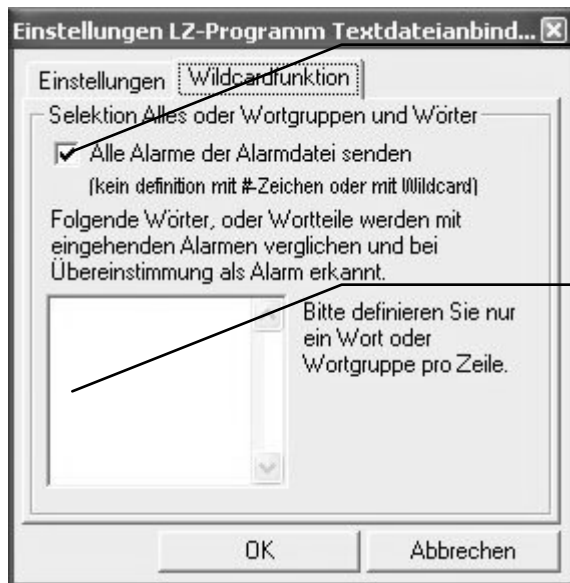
Einstellungen LZ-Programm Textdateianbind...

Einstellungen | Wildcardfunktion

Selektion Alles oder Wortgruppen und Wörter

Alle Alarme der Alarmdatei senden

(kein definition mit #-Zeichen oder mit Wildcard)

Folgende Wörter, oder Wortteile werden mit eingehenden Alarmen verglichen und bei Übereinstimmung als Alarm erkannt.

Bitte definieren Sie nur ein Wort oder Wortgruppe pro Zeile.

OK

Abbrechen